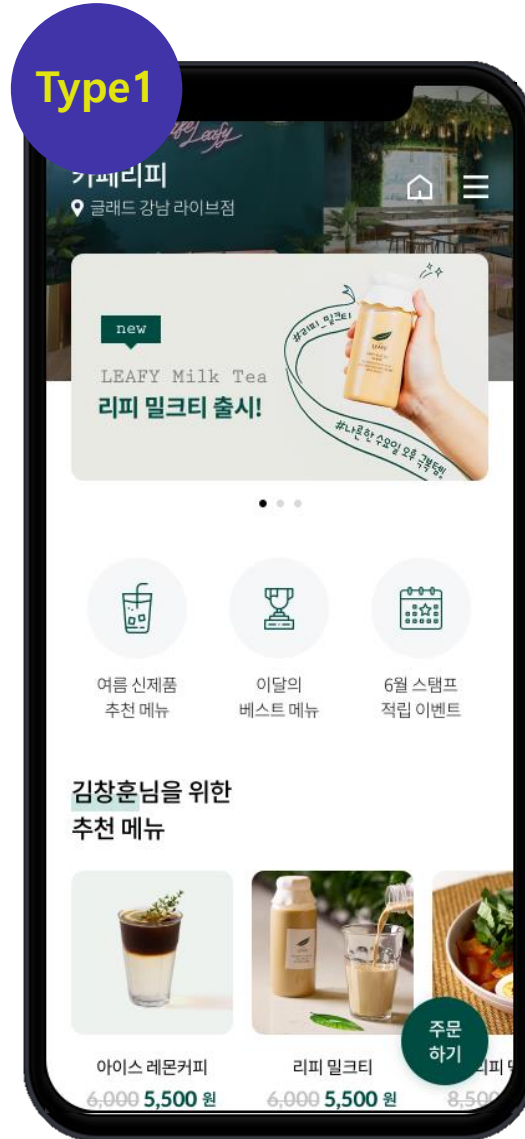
Type1

카페리피
글래드 강남 라이브점

new
LEAFY Milk Tea
리피 밀크티 출시!

#리피_밀크티
#나른한 수요일 오후 극복템!

여름 신제품
추천 메뉴

이달의
베스트 메뉴

6월 스탬프
적립 이벤트

김창훈님을 위한
추천 메뉴

아이스 레몬커피
~~6,000~~ 5,500 원

리피 밀크티
~~6,000~~ 5,500 원

리피 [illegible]
~~8,50~~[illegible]

주문
하기